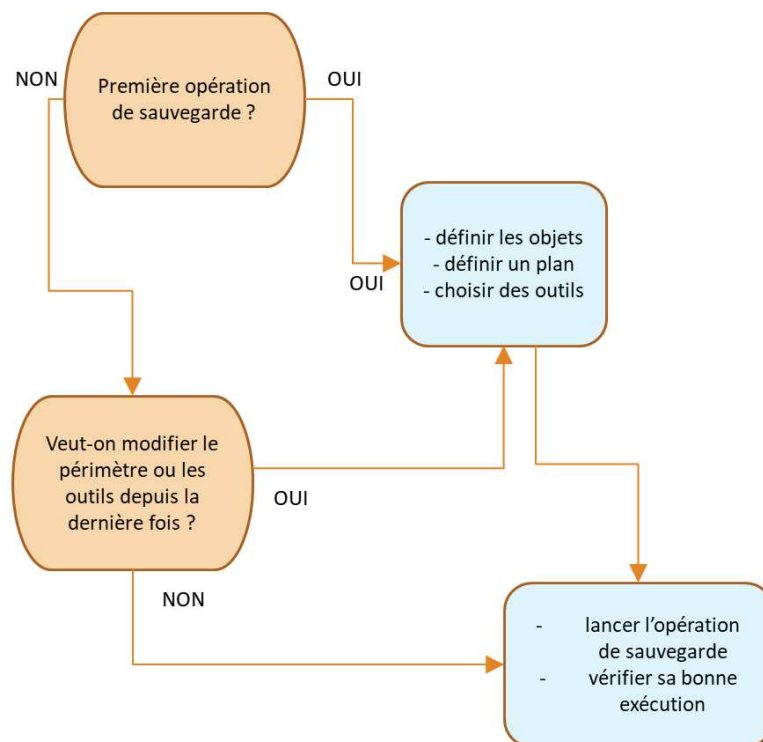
NON

Première opération de sauvegarde ?

OUI

- définir les objets
- définir un plan
- choisir des outils

OUI

Veut-on modifier le périmètre ou les outils depuis la dernière fois ?

OUI

NON

- lancer l’opération de sauvegarde
- vérifier sa bonne exécution